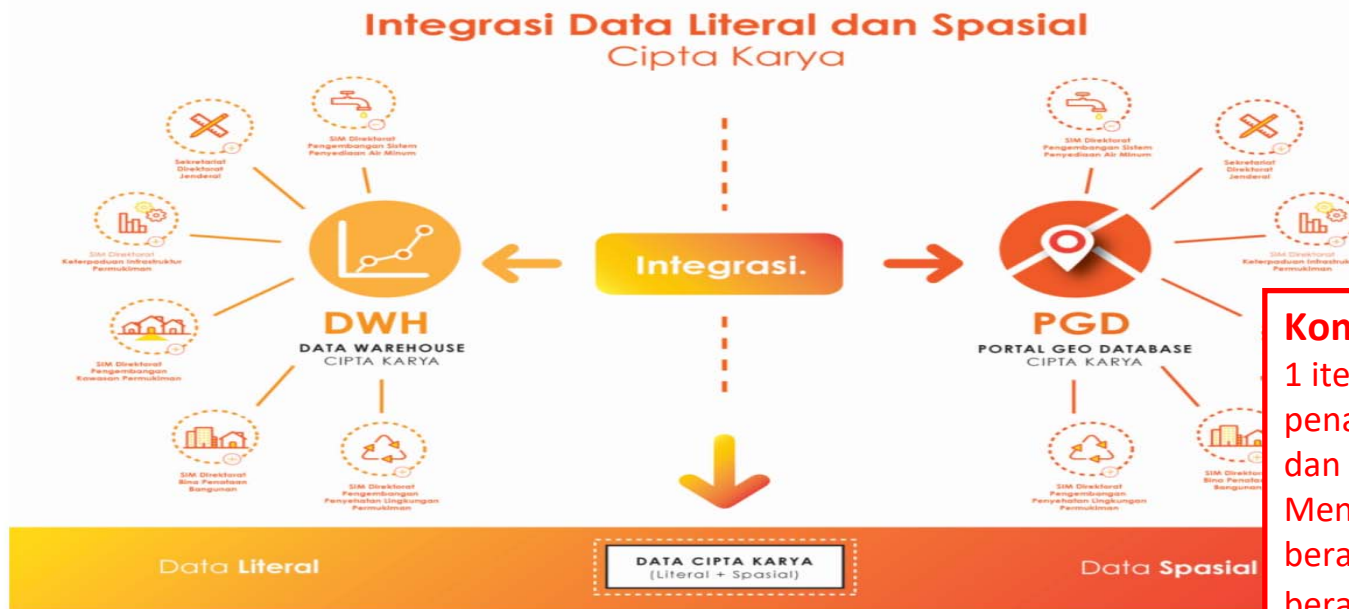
Integrasi Data Literal dan Spasial
Cipta Karya

SIM Direktorat Pengembangan Sistem Penyediaan Air Minum

Sekretariat Direktorat Jenderal

SIM Direktorat Keterpaduan Infrastruktur Permukiman

SIM Direktorat Pengembangan Kawasan Permukiman

SIM Direktorat Bina Penataan Bangunan

SIM Direktorat Pengembangan Penyehatan Lingkungan Permukiman

DWH
DATA WAREHOUSE
CIPTA KARYA

Integrasi.

PGD
PORTAL GEO DATABASE
CIPTA KARYA

SIM Direktorat Pengembangan Sistem Penyediaan Air Minum

Sekretariat Direktorat Jenderal

SIM Direktorat Keterpaduan Infrastruk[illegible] Permukiman

SIM Direktorat Pengembangan Penyehatan Lingkungan Permukiman

SIM Direktor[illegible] Bina Penata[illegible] Bangunan

Kon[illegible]
1 ite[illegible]
pena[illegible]
dan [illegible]
Men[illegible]
bera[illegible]
bera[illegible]

Data Literal

DATA CIPTA KARYA
(Literal + Spasial)

Data Spasial